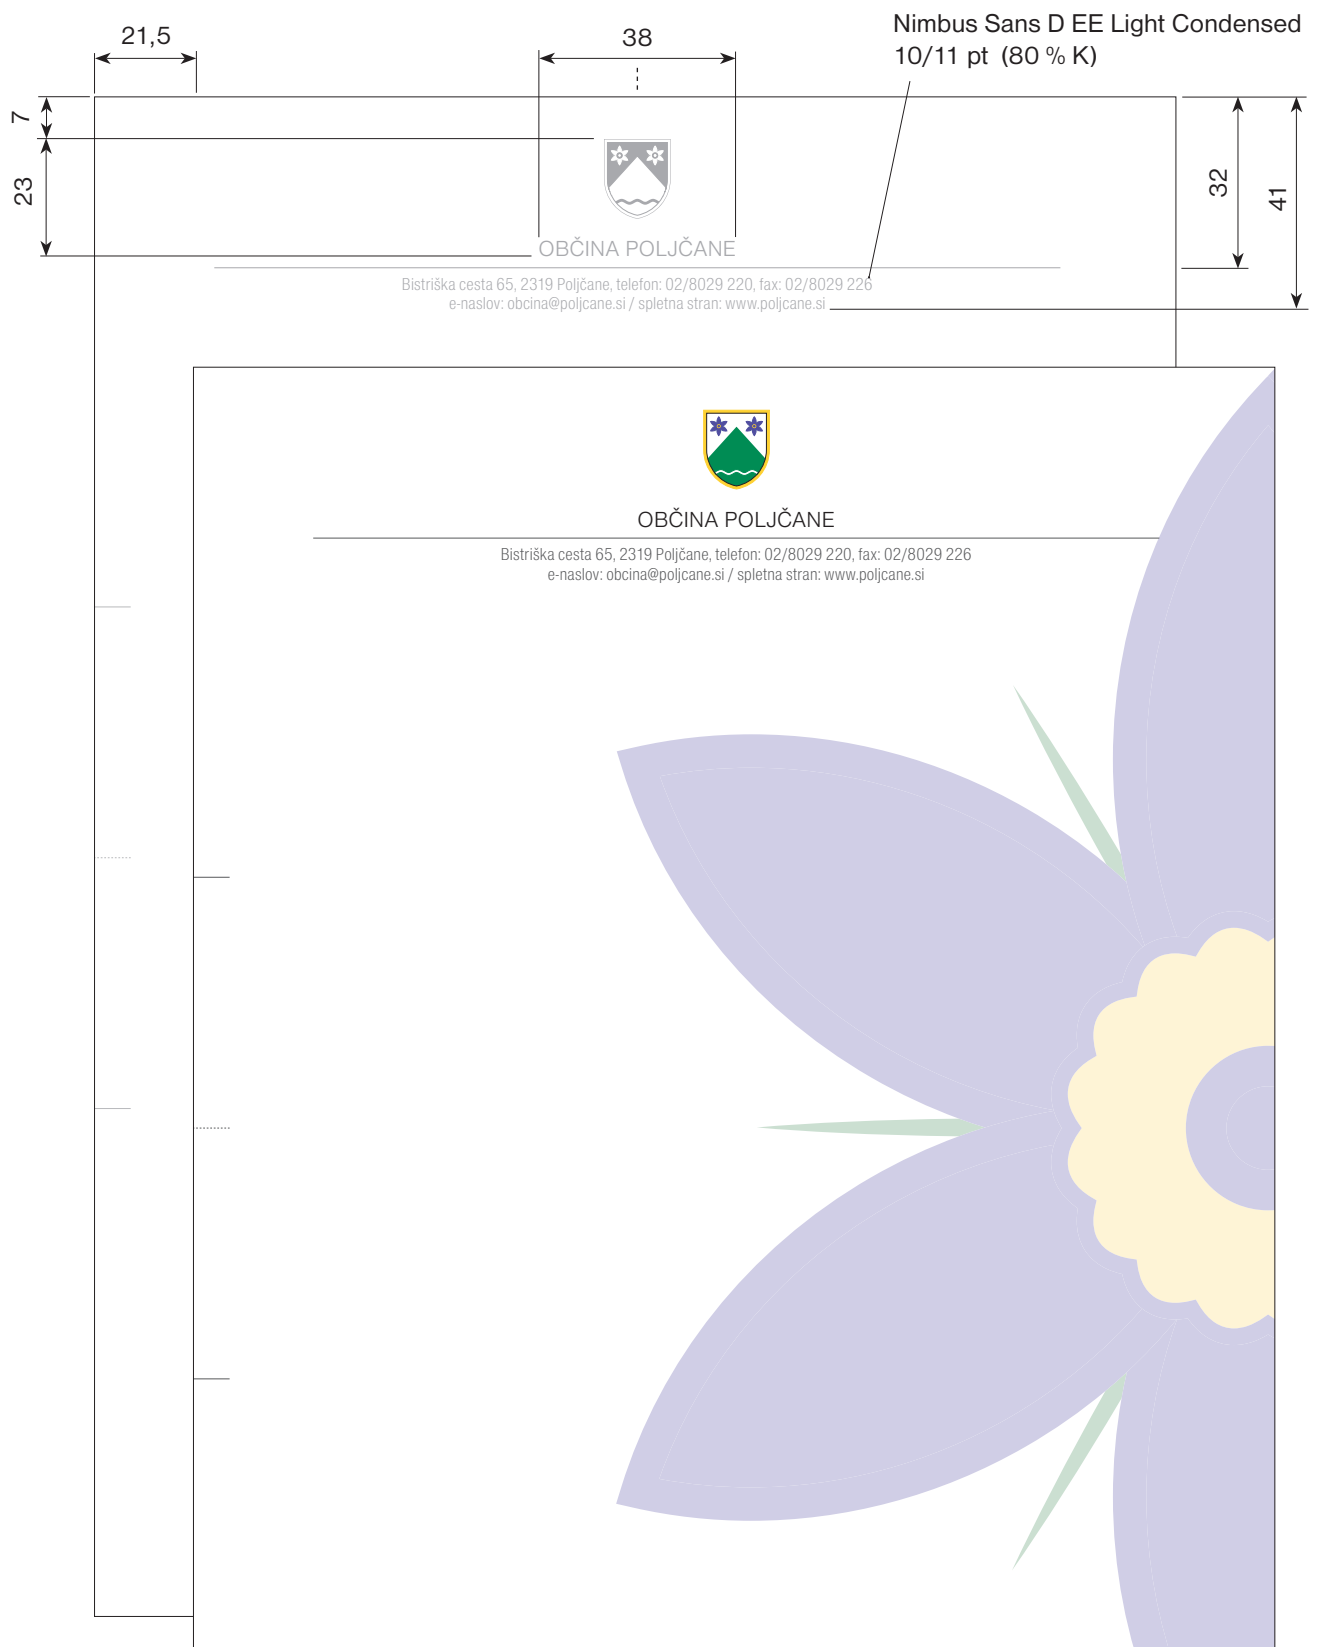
21,5

38

Nimbus Sans D EE Light Condensed
10/11 pt (80 % K)

7

23

32

41

OBČINA POLJČANE

Bistriška cesta 65, 2319 Poljčane, telefon: 02/8029 220, fax: 02/8029 226
e-naslov: obcina@poljcane.si / spletna stran: www.poljcane.si

OBČINA POLJČANE

Bistriška cesta 65, 2319 Poljčane, telefon: 02/8029 220, fax: 02/8029 226
e-naslov: obcina@poljcane.si / spletna stran: www.poljcane.si